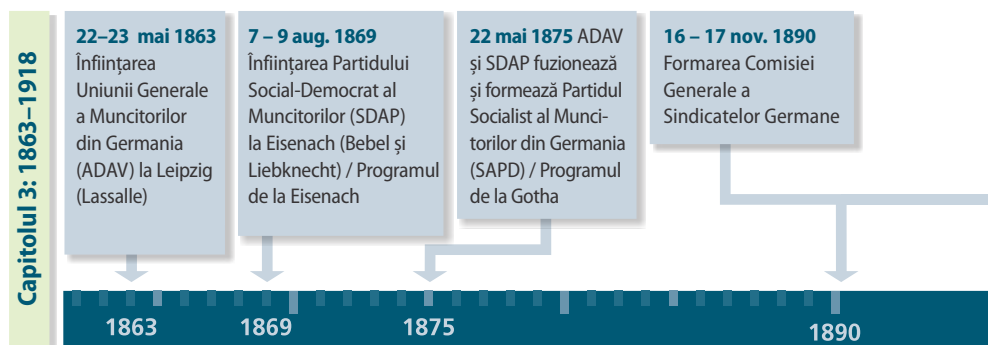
Capitolul 3: 1863–1918

22–23 mai 1863 Înființarea Uniunii Generale a Muncitorilor din Germania (ADAV) la Leipzig (Lassalle)

7 – 9 aug. 1869 Înființarea Partidului Social-Democrat al Muncitorilor (SDAP) la Eisenach (Bebel și Liebknecht) / Programul de la Eisenach

22 mai 1875 ADAV și SDAP fuzionează și formează Partidul Socialist al Muncitorilor din Germania (SAPD) / Programul de la Gotha

16 – 17 nov. 1890 Formarea Comisiei Generale a Sindicatelor Germane

1863

1869

1875

1890